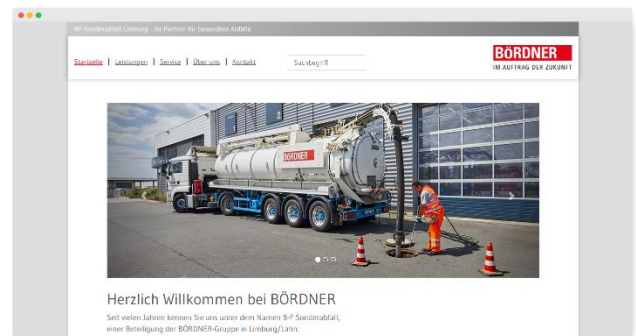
BF-Sonderabfall Limburg - Ihr Partner für besondere Abfälle

Startseite | Leistungen | Service | Über uns | Kontakt

Suchbegriff

BÖRDNER
IM AUFTRAG DER ZUKUNFT

BÖRDNER

Herzlich Willkommen bei BÖRDNER

Seit vielen Jahren kennen Sie uns unter dem Namen B-F Sonderabfall, einer Beteiligung der BÖRDNER-Gruppe in Limburg/Lahn.